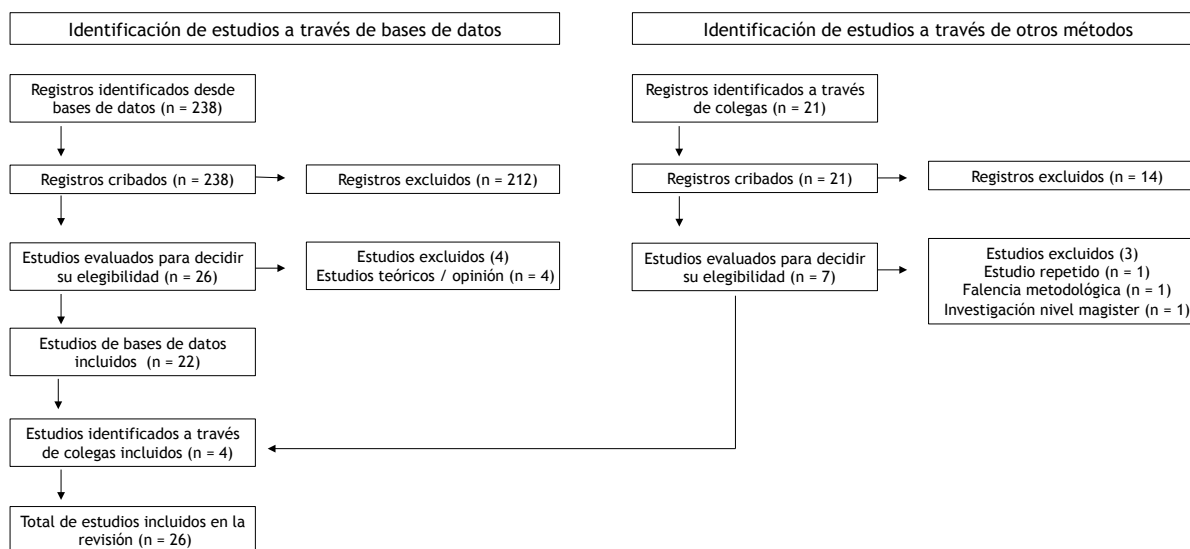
Identificación de estudios a través de bases de datos

Registros identificados desde bases de datos (n = 238)

Registros cribados (n = 238)

Registros excluidos (n = 212)

Estudios evaluados para decidir su elegibilidad (n = 26)

Estudios excluidos (4)
Estudios teóricos / opinión (n = 4)

Estudios de bases de datos incluidos (n = 22)

Estudios identificados a través de colegas incluidos (n = 4)

Total de estudios incluidos en la revisión (n = 26)

Identificación de estudios a través de otros métodos

Registros identificados a través de colegas (n = 21)

Registros cribados (n = 21)

Registros excluidos (n = 14)

Estudios evaluados para decidir su elegibilidad (n = 7)

Estudios excluidos (3)
Estudio repetido (n = 1)
Falencia metodológica (n = 1)
Investigación nivel magister (n = 1)